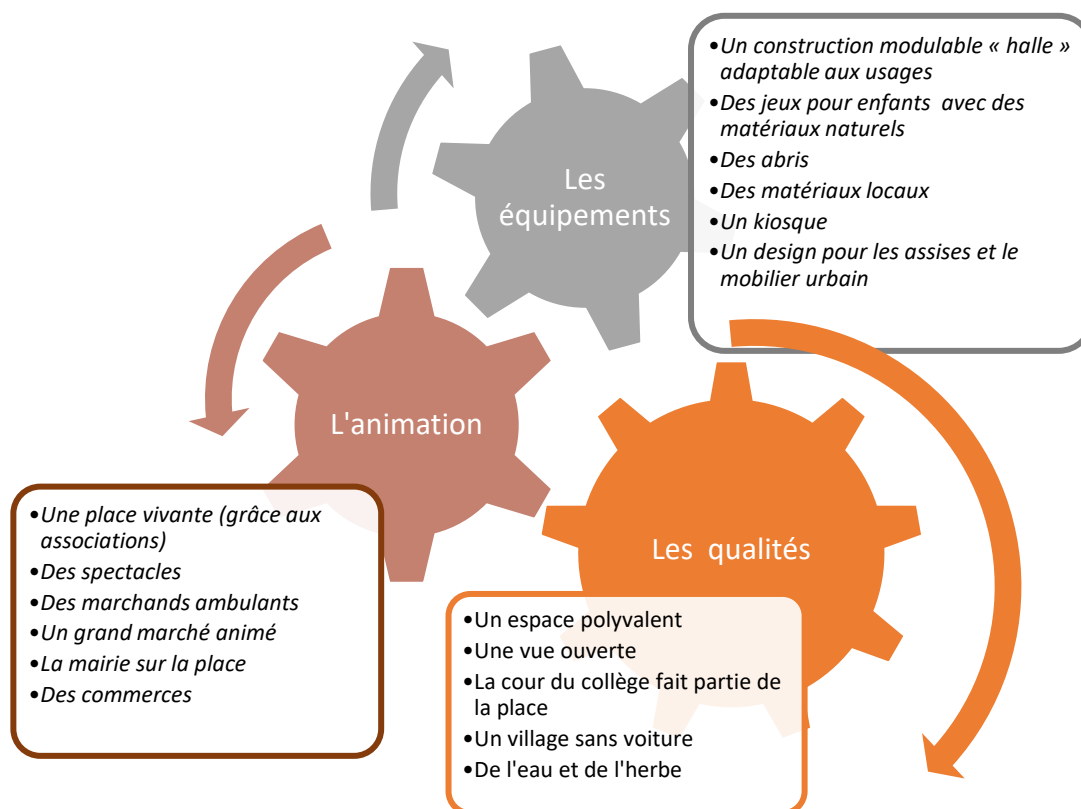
Les équipements

•Un construction modulable « halle » adaptable aux usages
•Des jeux pour enfants avec des matériaux naturels
•Des abris
•Des matériaux locaux
•Un kiosque
•Un design pour les assises et le mobilier urbain

L'animation

•Une place vivante (grâce aux associations)
•Des spectacles
•Des marchands ambulants
•Un grand marché animé
•La mairie sur la place
•Des commerces

Les qualités

•Un espace polyvalent
•Une vue ouverte
•La cour du collège fait partie de la place
•Un village sans voiture
•De l'eau et de l'herbe